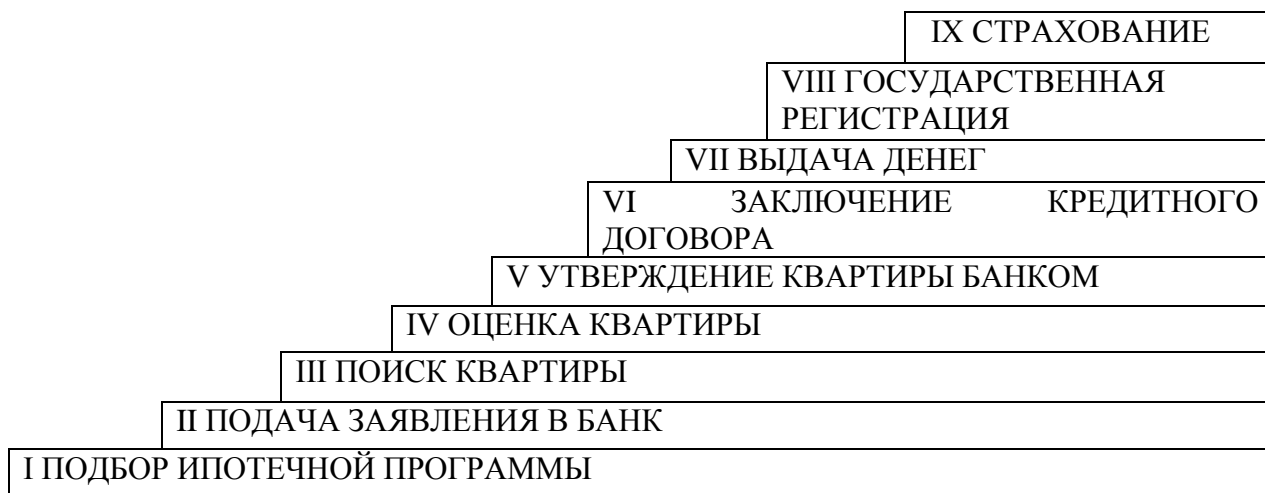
IX СТРАХОВАНИЕ

VIII ГОСУДАРСТВЕННАЯ РЕГИСТРАЦИЯ

VII ВЫДАЧА ДЕНЕГ

VI ЗАКЛЮЧЕНИЕ КРЕДИТНОГО ДОГОВОРА

V УТВЕРЖДЕНИЕ КВАРТИРЫ БАНКОМ

IV ОЦЕНКА КВАРТИРЫ

III ПОИСК КВАРТИРЫ

II ПОДАЧА ЗАЯВЛЕНИЯ В БАНК

I ПОДБОР ИПОТЕЧНОЙ ПРОГРАММЫ